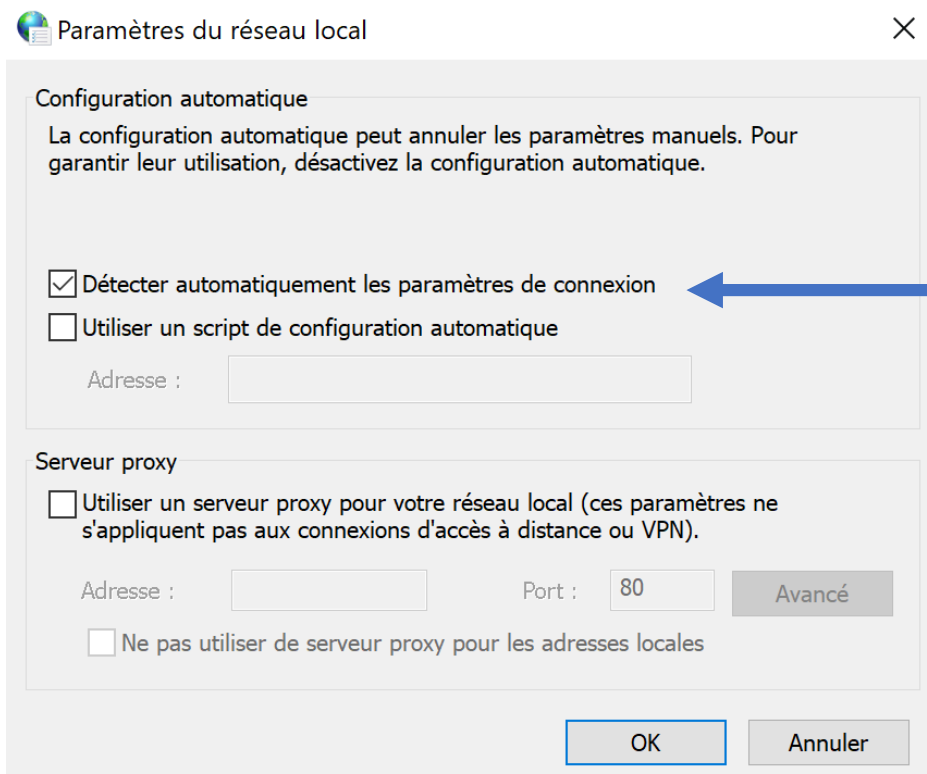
Paramètres du réseau local

Configuration automatique

La configuration automatique peut annuler les paramètres manuels. Pour garantir leur utilisation, désactivez la configuration automatique.

Détecter automatiquement les paramètres de connexion

Utiliser un script de configuration automatique

Adresse :

Serveur proxy

Utiliser un serveur proxy pour votre réseau local (ces paramètres ne s'appliquent pas aux connexions d'accès à distance ou VPN).

Adresse :

Port : 80

Avancé

Ne pas utiliser de serveur proxy pour les adresses locales

OK

Annuler